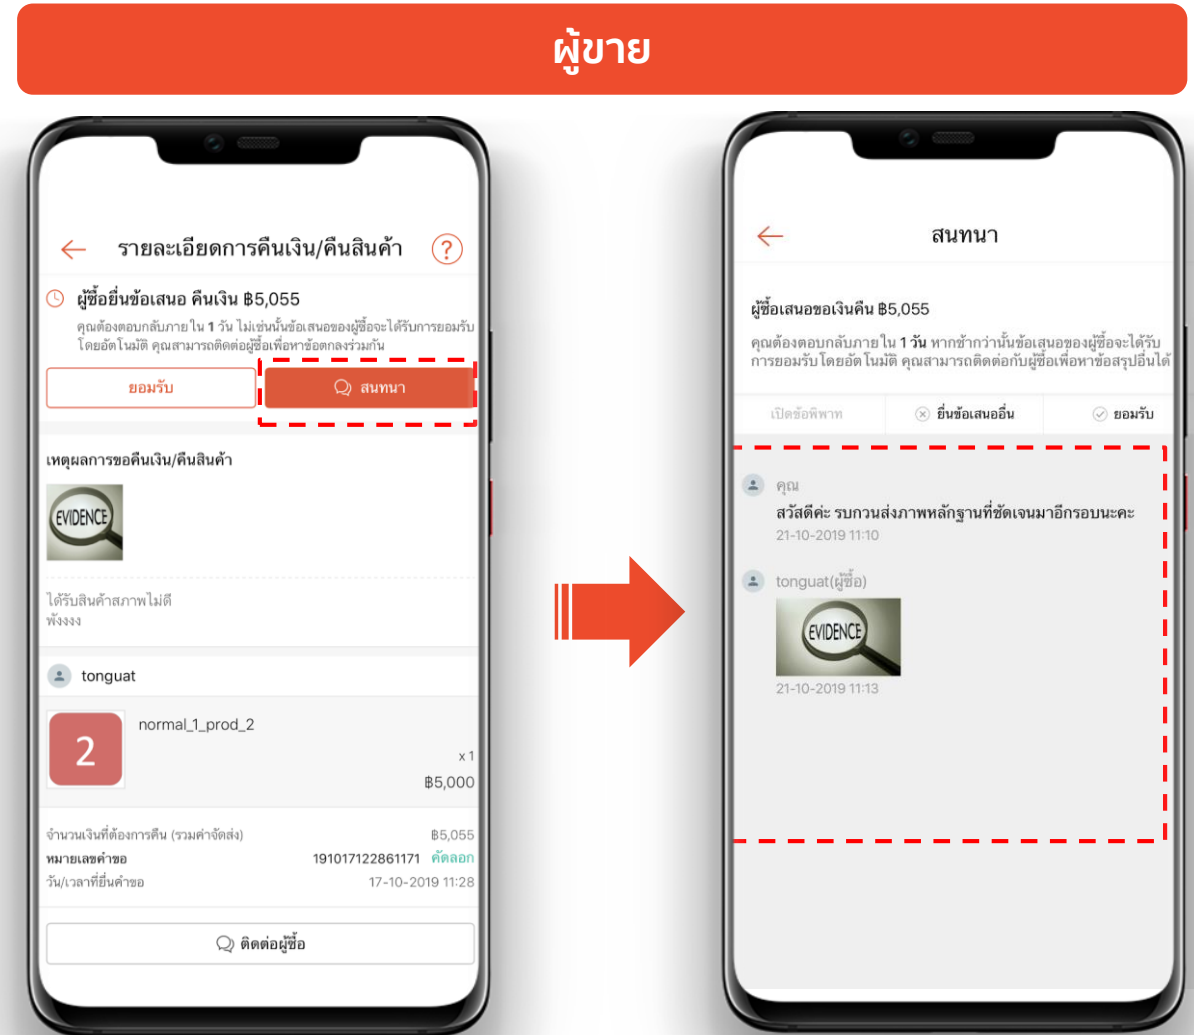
ผู้ขาย

รายละเอียดการคืนเงิน/คืนสินค้า

?

ผู้ซื้อยื่นข้อเสนอ คืนเงิน ฿5,055

คุณต้องตอบกลับภายใน 1 วัน ไม่เช่นนั้นข้อเสนอของผู้ซื้อจะได้รับการยอมรับโดยอัตโนมัติ คุณสามารถติดต่อผู้ซื้อเพื่อหาข้อตกลงร่วมกัน

ยอมรับ

สนทนา

เหตุผลการขอคืนเงิน/คืนสินค้า

EVIDENCE

ได้รับสินค้าสภาพไม่ดี
พังงงง

tonguat

2

normal_1_prod_2

x 1

฿5,000

| จำนวนเงินที่ต้องการคืน (รวมค่าจัดส่ง) | ฿5,055 |
|---|---|
| หมายเลขคำขอ | 191017122861171 คัดลอก |
| วัน/เวลาที่ยื่นคำขอ | 17-10-2019 11:28 |

ติดต่อผู้ซื้อ

สนทนา

ผู้ซื้อเสนอขอเงินคืน ฿5,055

คุณต้องตอบกลับภายใน 1 วัน หากช้ากว่านั้นข้อเสนอของผู้ซื้อจะได้รับการยอมรับโดยอัตโนมัติ คุณสามารถติดต่อกับผู้ซื้อเพื่อหาข้อสรุปอื่นได้

เปิดข้อพิพาท

ยื่นข้อเสนออื่น

ยอมรับ

คุณ

สวัสดีค่ะ รบกวนส่งภาพหลักฐานที่ชัดเจนมาอีกรอบนะคะ

21-10-2019 11:10

tonguat(ผู้ซื้อ)

EVIDENCE

21-10-2019 11:13